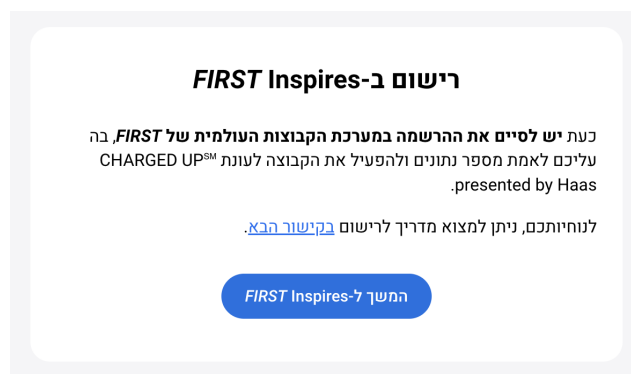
רישום ב-FIRST Inspires

כעת **יש לסיים את ההרשמה במערכת הקבוצות העולמית של FIRST**, בה עליכם לאמת מספר נתונים ולהפעיל את הקבוצה לעונת CHARGED UP$^{SM}$ presented by Haas.

לנוחיותכם, ניתן למצוא מדריך לרישום בקישור הבא.

המשך ל-FIRST Inspires